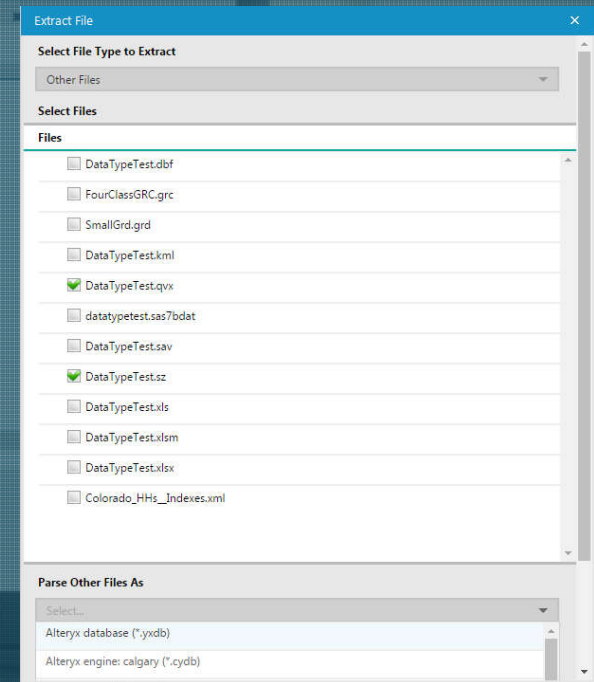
Extract File

×

Select File Type to Extract

Other Files

Select Files

Files

DataTypeTest.dbf

FourClassGRC.grc

SmallGrd.grd

DataTypeTest.kml

DataTypeTest.qvx

datatypetest.sas7bdat

DataTypeTest.sav

DataTypeTest.sz

DataTypeTest.xls

DataTypeTest.xlsm

DataTypeTest.xlsx

Colorado_HHs__Indexes.xml

Parse Other Files As

Select...

Alteryx database (*.yxdb)

Alteryx engine: calgary (*.cydb)